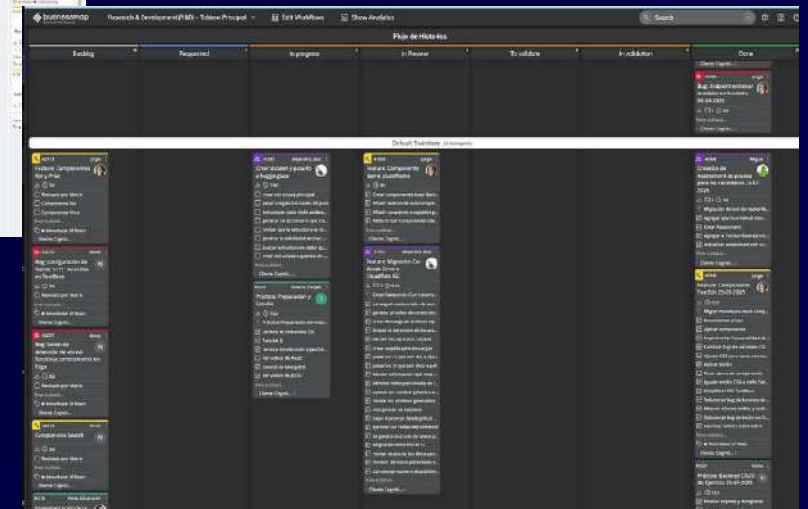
businessmap Research & Development (R&D) - Tablero Principal Edit Workflows Show Analytics Search

Flujo de Historias

Backlog

Requested

In progress

In Review

To validate

In validation

Done

Default Swimlane

Feature: Componentes filtro y Print

Bug: Configuración de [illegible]

Bug: Botón de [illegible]

Componente Search

Crear dossier y puesto a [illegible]

Pruebas: Preparación y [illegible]

Feature: Componente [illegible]

Feature: Migración Cor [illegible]

Bug: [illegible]

Creación de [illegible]

Feature: Componentes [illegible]

Pruebas: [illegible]